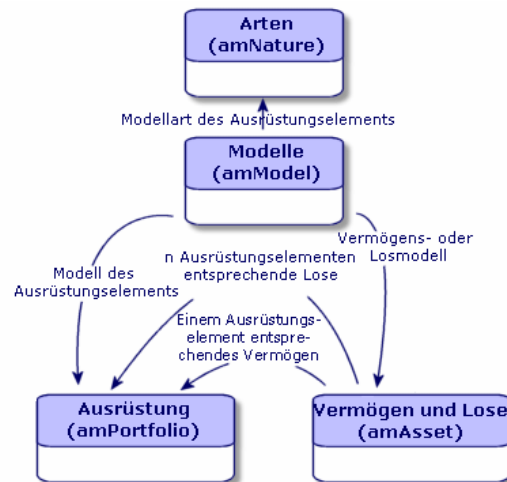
Arten
(amNature)

Modellart des Ausrüstungselements

Modelle
(amModel)

Modell des Ausrüstungselements

n Ausrüstungselementen entsprechende Lose

Vermögens- oder Losmodell

Einem Ausrüstungselement entsprechendes Vermögen

Ausrüstung
(amPortfolio)

Vermögen und Lose
(amAsset)